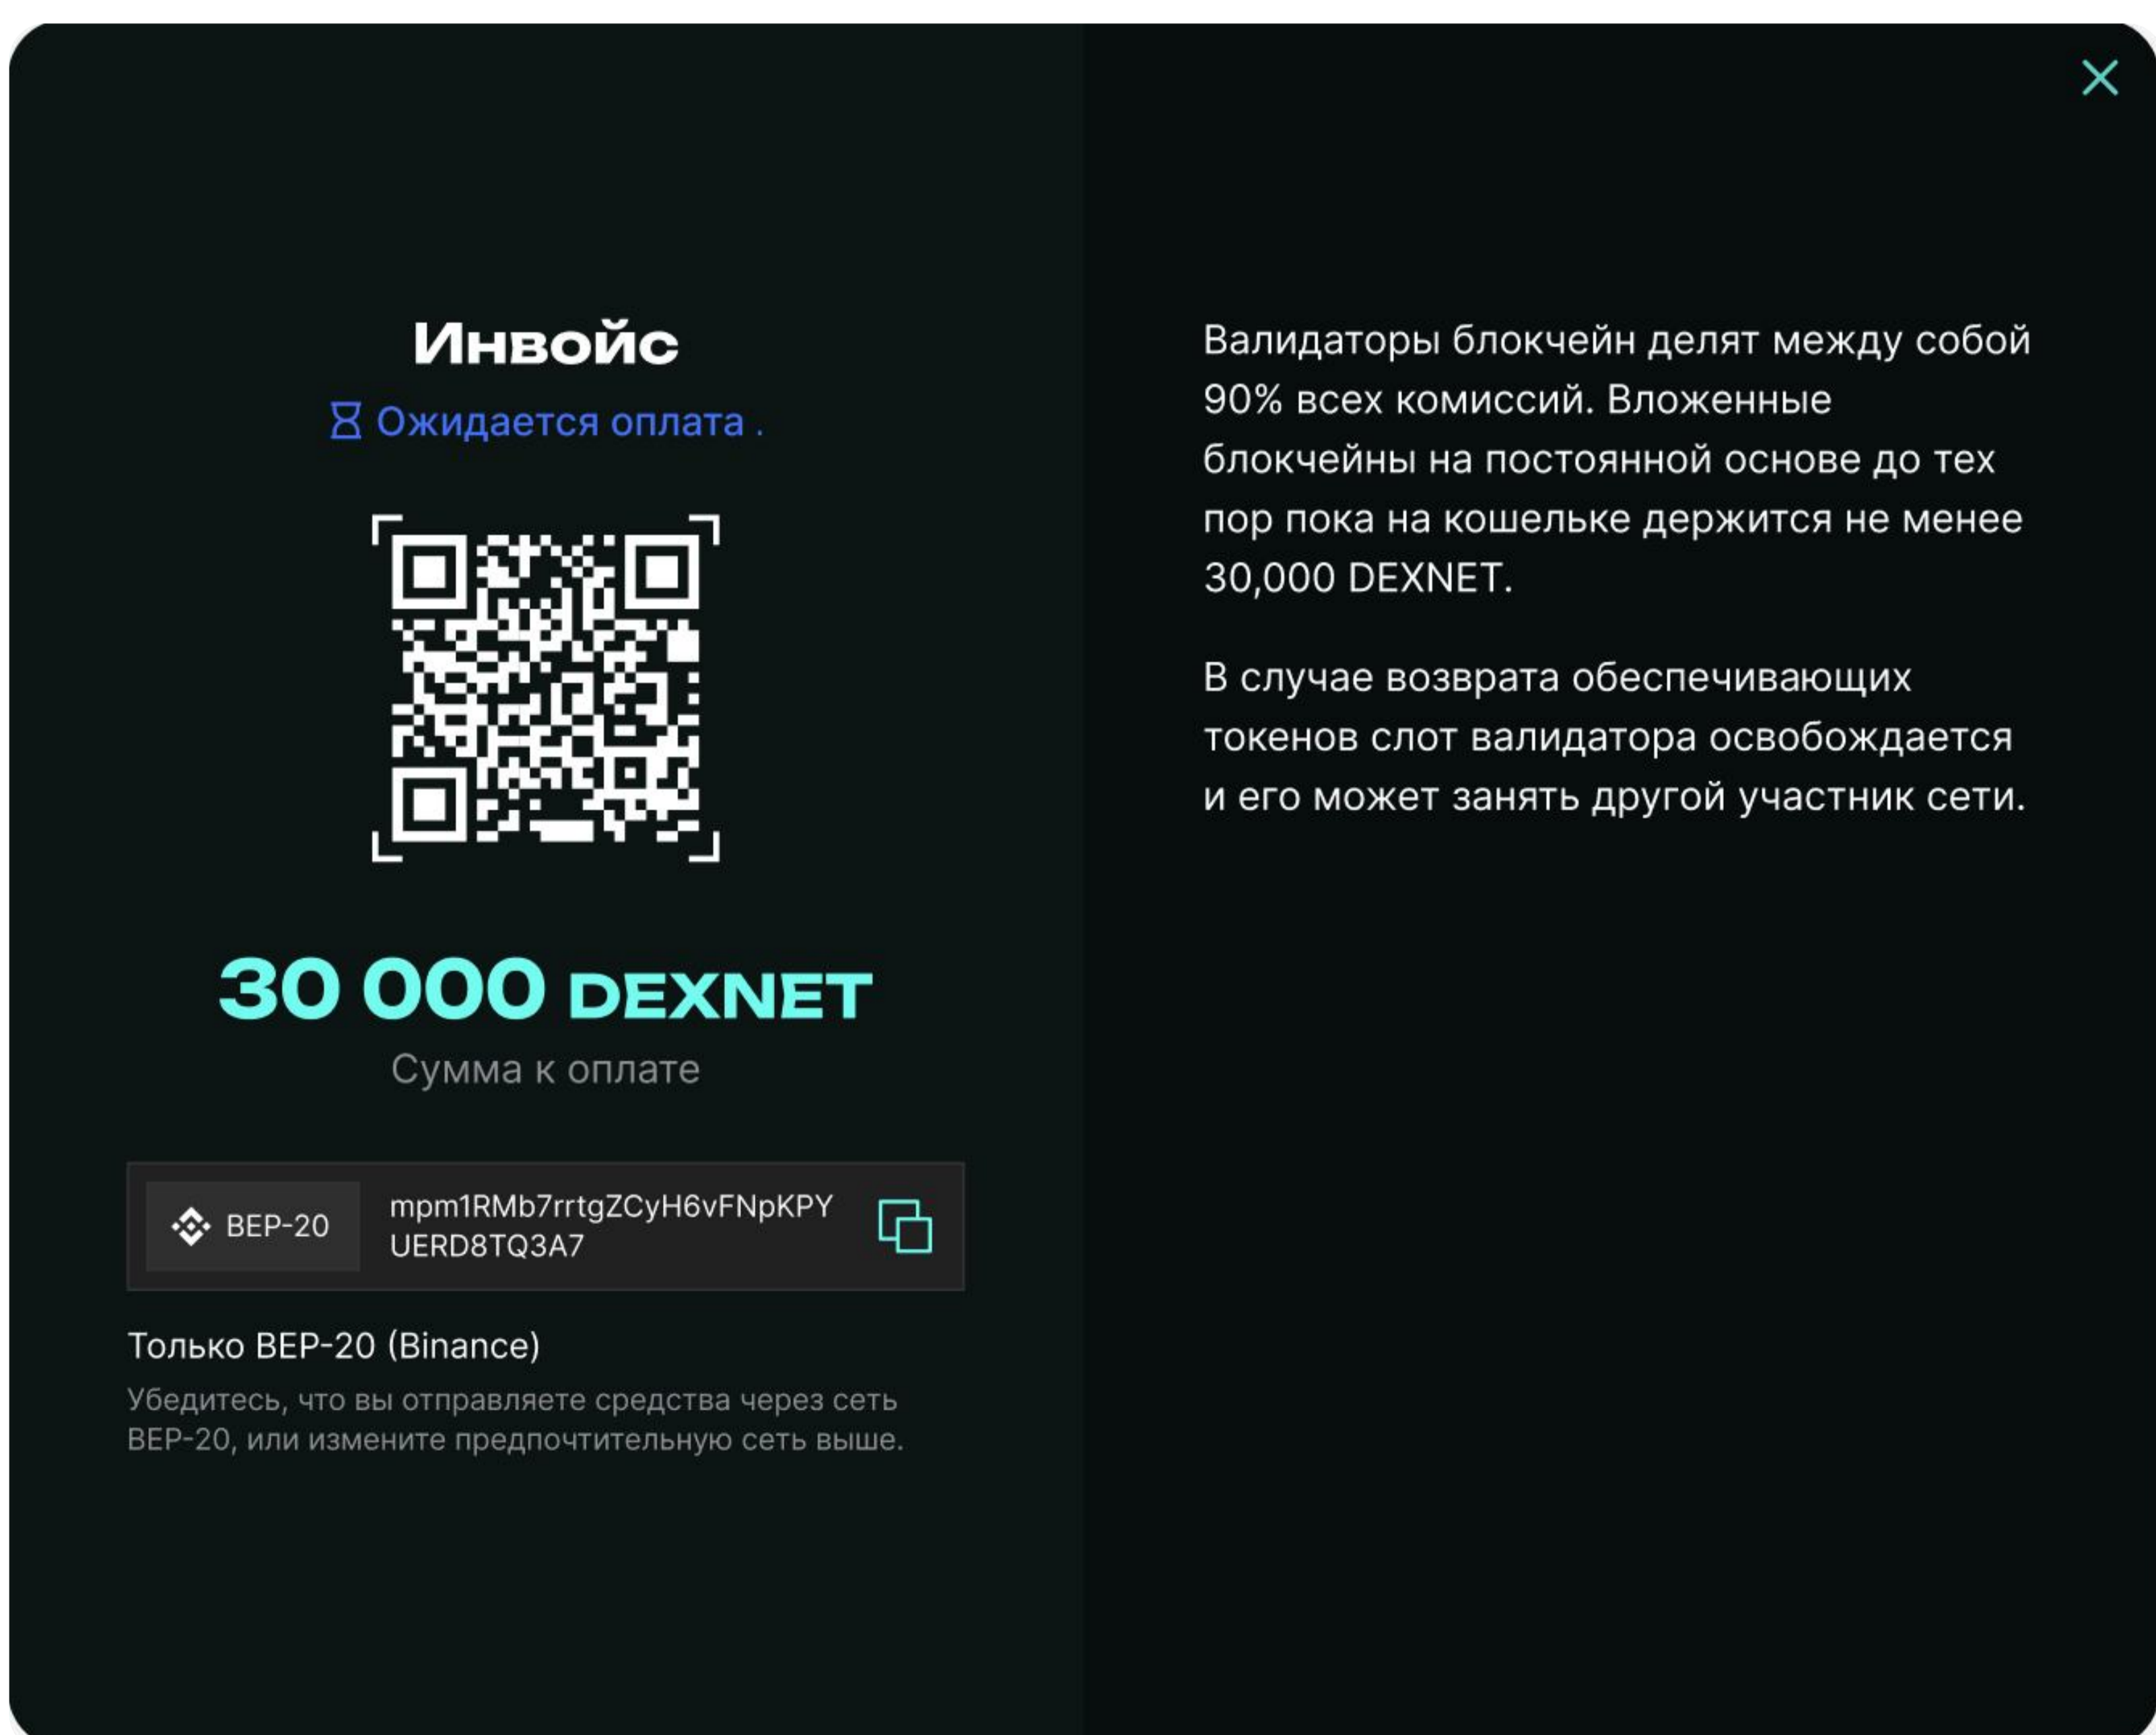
Инвойс

Ожидается оплата .

30 000 DEXNET

Сумма к оплате

BEP-20

mpm1RMb7rrtgZCyH6vFNpKPYUERD8TQ3A7

Только BEP-20 (Binance)

Убедитесь, что вы отправляете средства через сеть BEP-20, или измените предпочтительную сеть выше.

Валидаторы блокчейн делят между собой 90% всех комиссий. Вложенные блокчейны на постоянной основе до тех пор пока на кошельке держится не менее 30,000 DEXNET.

В случае возврата обеспечивающих токенов слот валидатора освобождается и его может занять другой участник сети.